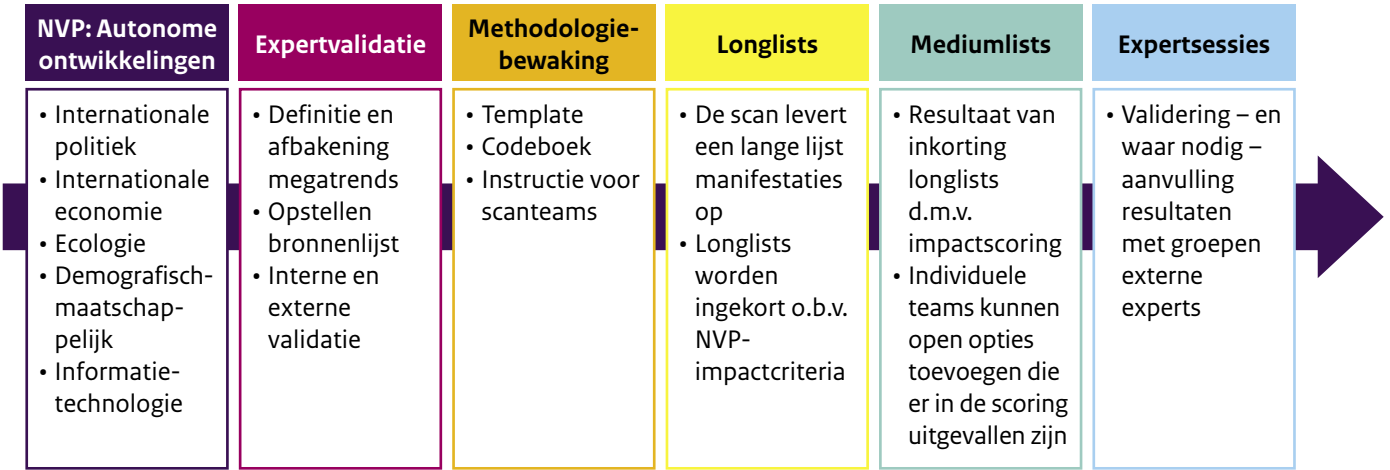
NVP: Autonome ontwikkelingen

• Internationale politiek
• Internationale economie
• Ecologie
• Demografisch-maatschappelijk
• Informatietechnologie

Expertvalidatie

• Definitie en afbakening megatrends
• Opstellen bronnenlijst
• Interne en externe validatie

Methodologiebewaking

• Template
• Codeboek
• Instructie voor scanteams

Longlists

• De scan levert een lange lijst manifestaties op
• Longlists worden ingekort o.b.v. NVP-impactcriteria

Mediumlists

• Resultaat van inkorting longlists d.m.v. impactscoring
• Individuele teams kunnen open opties toevoegen die er in de scoring uitgevallen zijn

Expertsessies

• Validering – en waar nodig – aanvulling resultaten met groepen externe experts